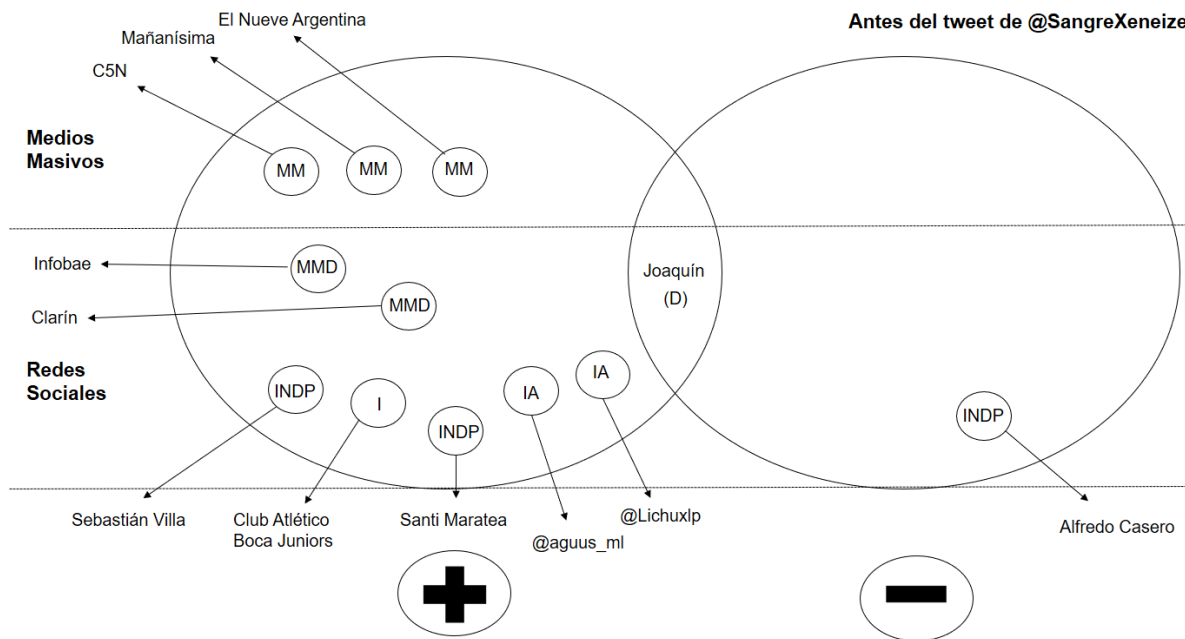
El Nueve Argentina

Mañanísima

C5N

Antes del tweet de @SangreXeneize

Medios Masivos

MM

MM

MM

Infobae

MMD

Clarín

MMD

Joaquín (D)

Redes Sociales

INDP

I

INDP

IA

IA

INDP

Sebastián Villa

Club Atlético Boca Juniors

Santi Maratea

@aguus_ml

@Lichuxlp

Alfredo Casero